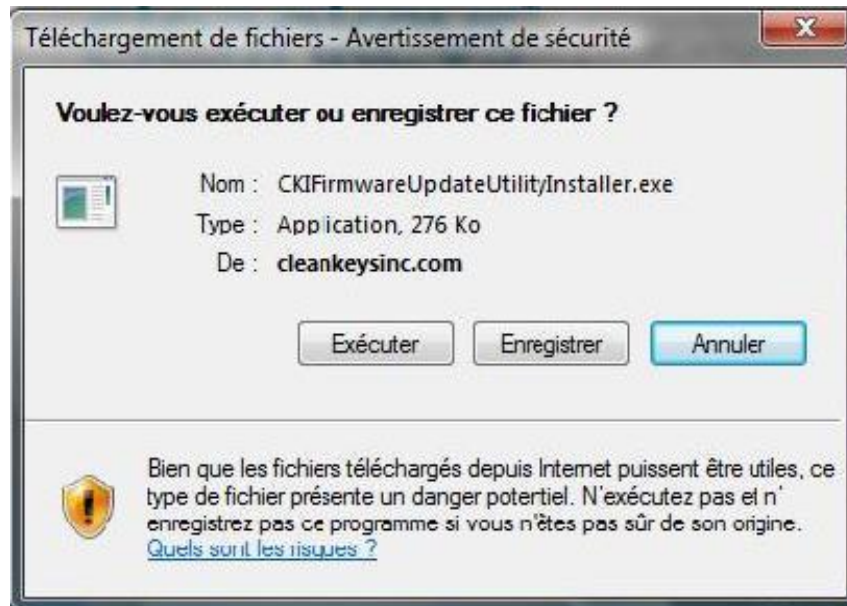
Téléchargement de fichiers - Avertissement de sécurité

Voulez-vous exécuter ou enregistrer ce fichier ?

Nom : CKIFirmwareUpdateUtilityInstaller.exe
Type : Application, 276 Ko
De : cleankeysinc.com

Exécuter Enregistrer Annuler

Bien que les fichiers téléchargés depuis Internet puissent être utiles, ce type de fichier présente un danger potentiel. N'exécutez pas et n'enregistrez pas ce programme si vous n'êtes pas sûr de son origine. Quels sont les risques ?